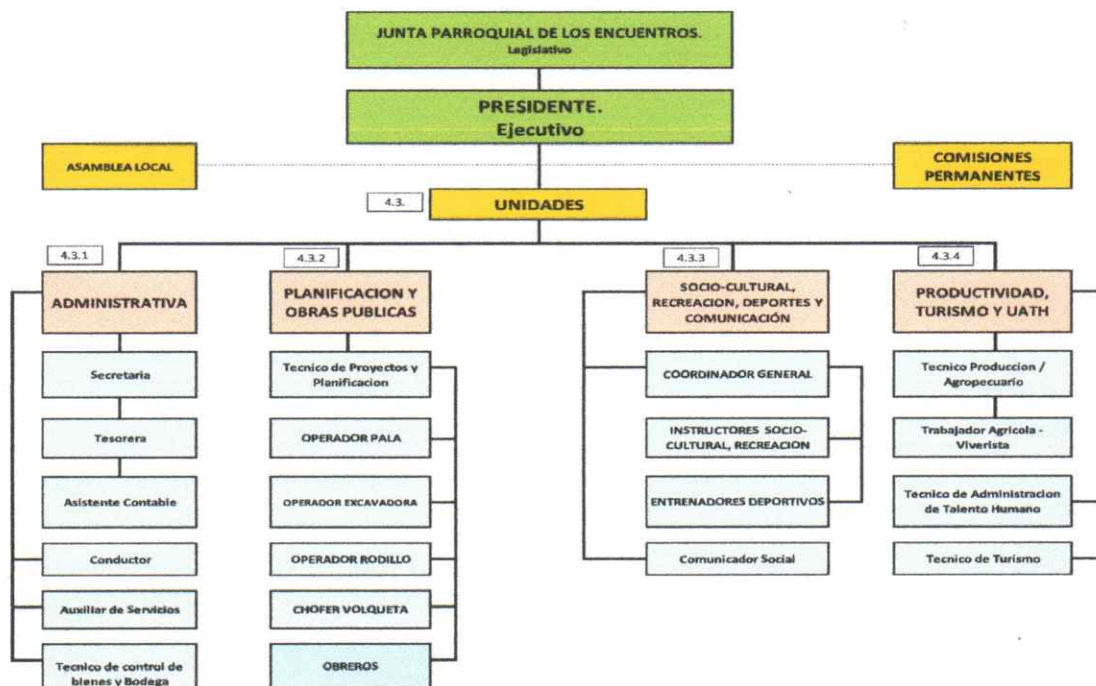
JUNTA PARROQUIAL DE LOS ENCUENTROS.
Legislativo

PRESIDENTE.
Ejecutivo

ASAMBLEA LOCAL

COMISIONES PERMANENTES

4.3.

UNIDADES

4.3.1

ADMINISTRATIVA

Secretaria

Tesorera

Asistente Contable

Conductor

Auxiliar de Servicios

Tecnico de control de bienes y Bodega

4.3.2

PLANIFICACION Y OBRAS PUBLICAS

Tecnico de Proyectos y Planificacion

OPERADOR PALA

OPERADOR EXCAVADORA

OPERADOR RODILLO

CHOFER VOLQUETA

OBREROS

4.3.3

SOCIO-CULTURAL, RECREACION, DEPORTES Y COMUNICACIÓN

COORDINADOR GENERAL

INSTRUCTORES SOCIO-CULTURAL, RECREACION

ENTRENADORES DEPORTIVOS

Comunicador Social

4.3.4

PRODUCTIVIDAD, TURISMO Y UATH

Tecnico Produccion / Agropecuario

Trabajador Agricola - Viverista

Tecnico de Administracion de Talento Humano

Tecnico de Turismo